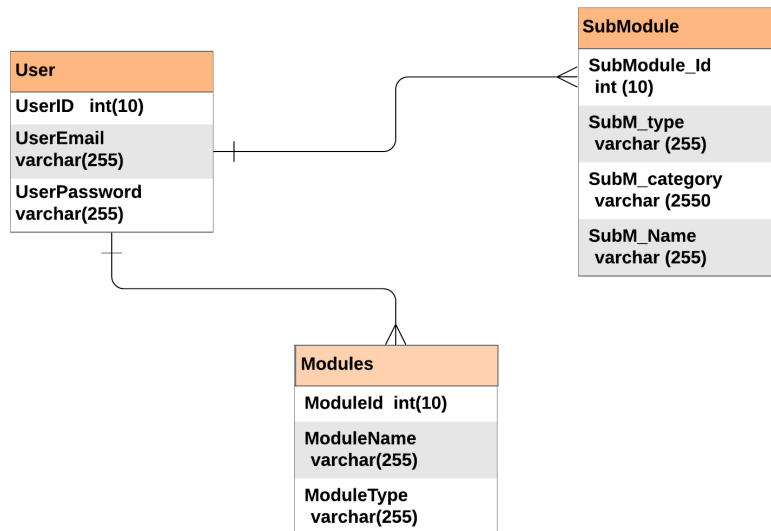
User

UserID int(10)

UserEmail varchar(255)

UserPassword varchar(255)

SubModule

SubModule_Id int (10)

SubM_type varchar (255)

SubM_category varchar (2550

SubM_Name varchar (255)

Modules

ModuleId int(10)

ModuleName varchar(255)

ModuleType varchar(255)